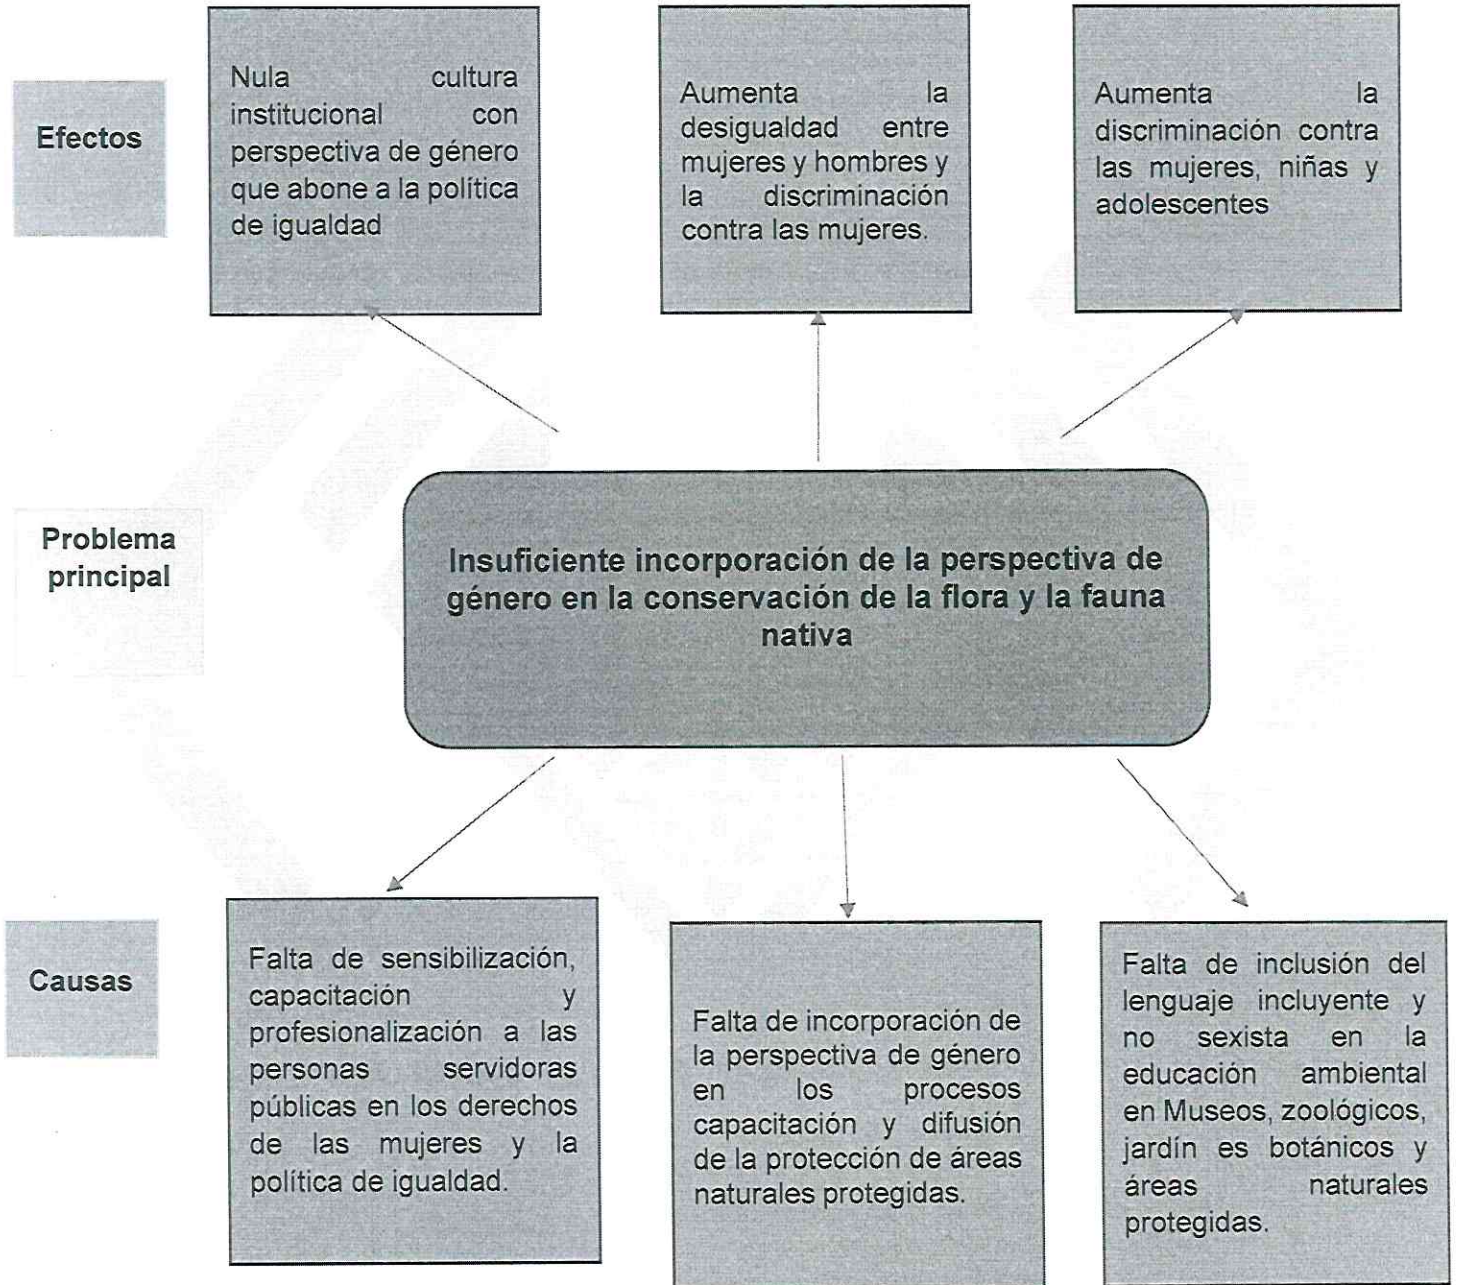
Efectos

Nula cultura institucional con perspectiva de género que abone a la política de igualdad

Aumenta la desigualdad entre mujeres y hombres y la discriminación contra las mujeres.

Aumenta la discriminación contra las mujeres, niñas y adolescentes

Problema principal

Insuficiente incorporación de la perspectiva de género en la conservación de la flora y la fauna nativa

Causas

Falta de sensibilización, capacitación y profesionalización a las personas servidoras públicas en los derechos de las mujeres y la política de igualdad.

Falta de incorporación de la perspectiva de género en los procesos capacitación y difusión de la protección de áreas naturales protegidas.

Falta de inclusión del lenguaje incluyente y no sexista en la educación ambiental en Museos, zoológicos, jardín es botánicos y áreas naturales protegidas.